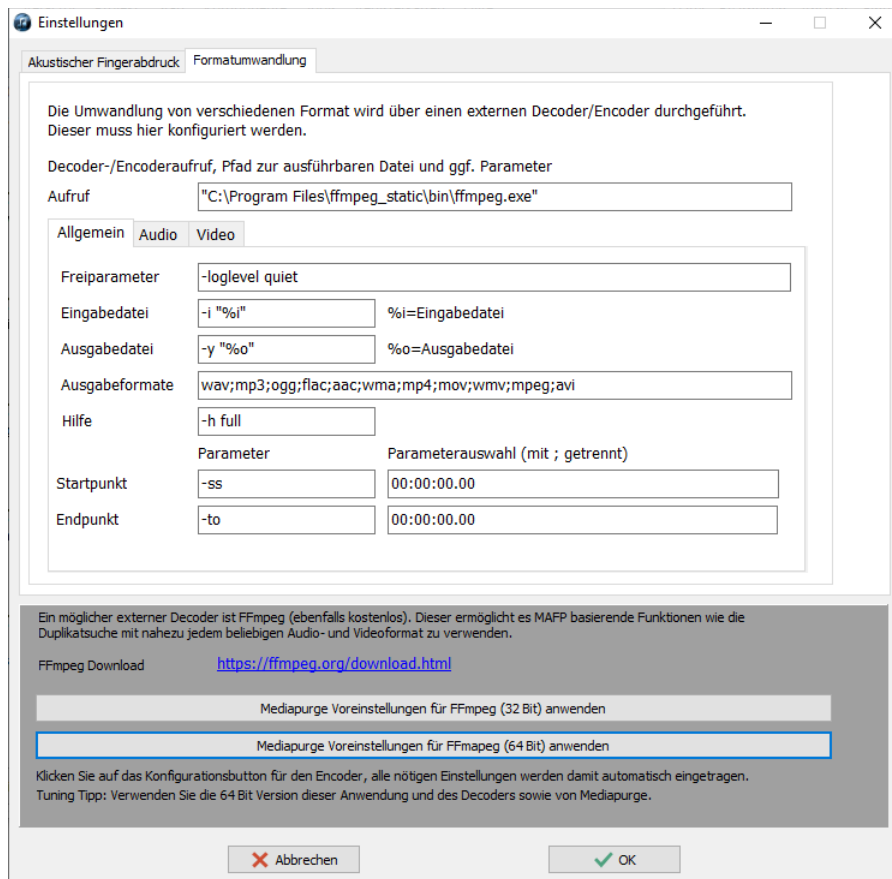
Einstellungen

Akustischer Fingerabdruck | Formatumwandlung

Die Umwandlung von verschiedenen Format wird über einen externen Decoder/Encoder durchgeführt. Dieser muss hier konfiguriert werden.

Decoder-/Encoderaufruf, Pfad zur ausführbaren Datei und ggf. Parameter

Aufruf "C:\Program Files\ffmpeg_static\bin\ffmpeg.exe"

Allgemein | Audio | Video

Freiparameter -loglevel quiet

Eingabedatei -i "%i" %i=Eingabedatei

Ausgabedatei -y "%o" %o=Ausgabedatei

Ausgabeformate wav;mp3;ogg;flac;aac;wma;mp4;mov;wmv;mpeg;avi

Hilfe -h full

Parameter Parameterauswahl (mit ; getrennt)

Startpunkt -ss 00:00:00.00

Endpunkt -to 00:00:00.00

Ein möglicher externer Decoder ist FFmpeg (ebenfalls kostenlos). Dieser ermöglicht es MAFP basierende Funktionen wie die Duplikatsuche mit nahezu jedem beliebigen Audio- und Videoformat zu verwenden.

FFmpeg Download https://ffmpeg.org/download.html

Mediapurge Voreinstellungen für FFmpeg (32 Bit) anwenden

Mediapurge Voreinstellungen für FFmapeg (64 Bit) anwenden

Klicken Sie auf das Konfigurationsbutton für den Encoder, alle nötigen Einstellungen werden damit automatisch eingetragen.
Tuning Tipp: Verwenden Sie die 64 Bit Version dieser Anwendung und des Decoders sowie von Mediapurge.

Abbrechen | OK